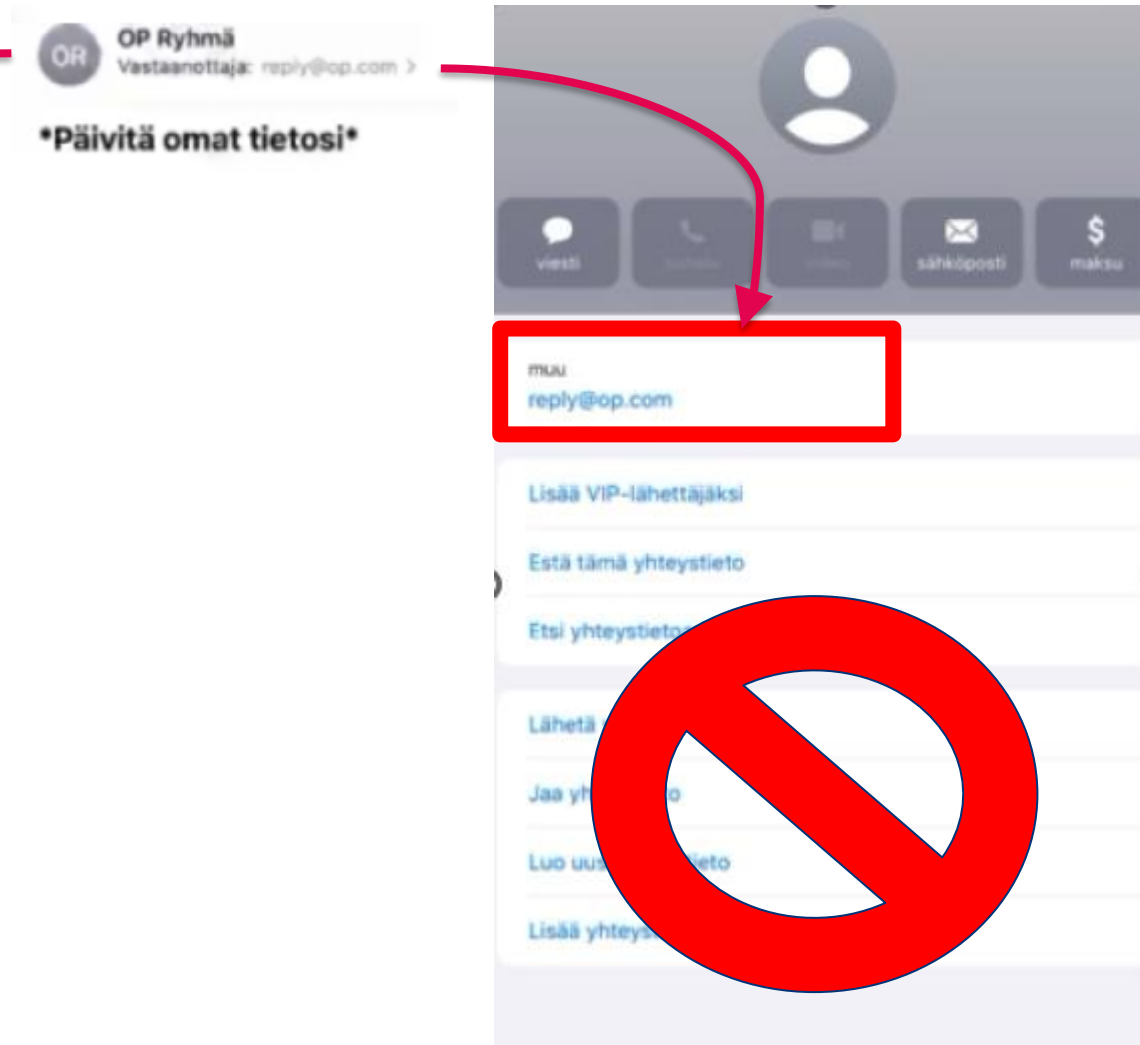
OR OP Ryhmä
Vastaanottaja: reply@op.com >

*Päivitä omat tietosi*

viesti
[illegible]
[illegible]
sähköposti
$ maksu

muu
reply@op.com

Lisää VIP-lähettäjäksi
Estä tämä yhteystieto
Etsi yhteystieto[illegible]

Lähetä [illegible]
Jaa yh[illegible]o
Luo uus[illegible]ieto
Lisää yhteys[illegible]